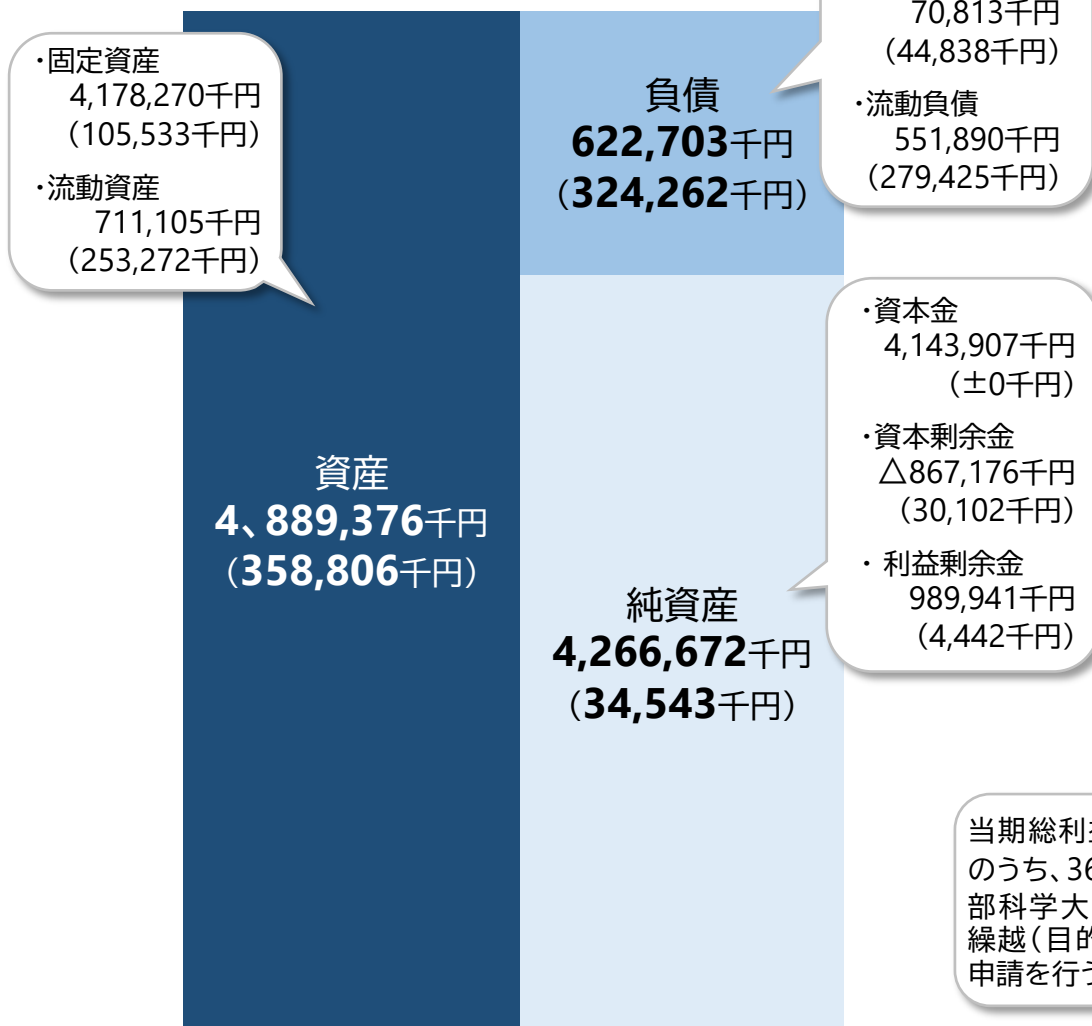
・固定資産
4,178,270千円
（105,533千円）

・流動資産
711,105千円
（253,272千円）

70,813千円
（44,838千円）

・流動負債
551,890千円
（279,425千円）

負債
**622,703**千円
（**324,262**千円）

資産
**4、889,376**千円
（**358,806**千円）

・資本金
4,143,907千円
（±0千円）

・資本剰余金
△867,176千円
（30,102千円）

・ 利益剰余金
989,941千円
（4,442千円）

純資産
**4,266,672**千円
（**34,543**千円）

当期総利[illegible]
のうち、36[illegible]
部科学大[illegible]
繰越（目的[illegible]
申請を行う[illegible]